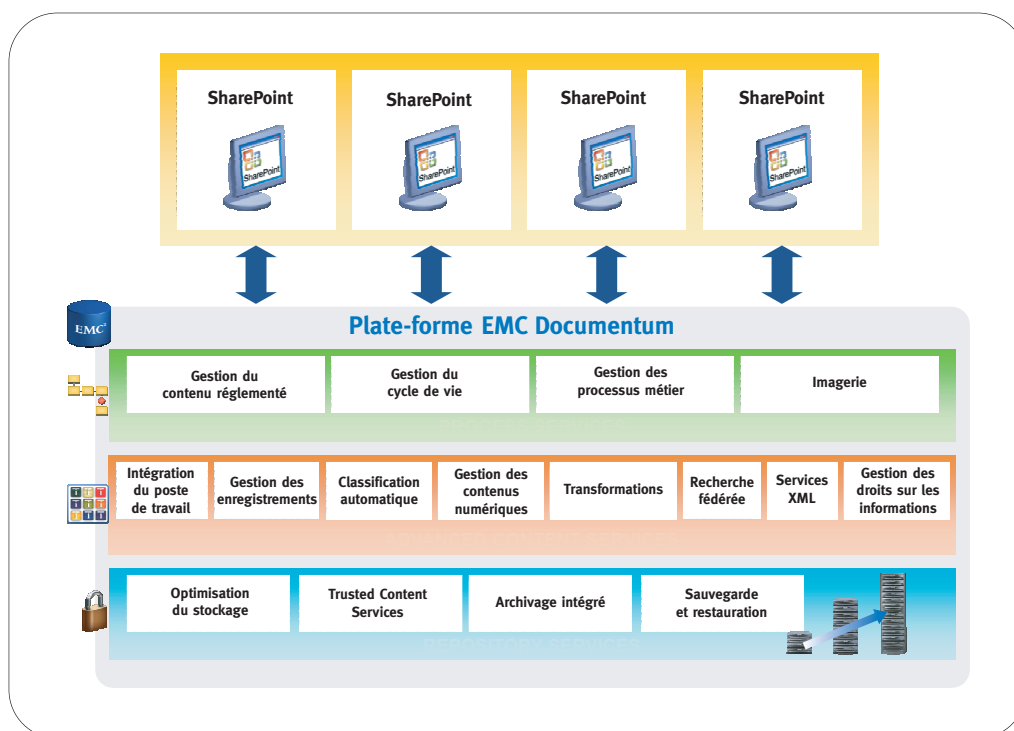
SharePoint

SharePoint

SharePoint

SharePoint

SharePoint

SharePoint

SharePoint

SharePoint

EMC

Plate-forme EMC Documentum

Gestion du contenu réglementé

Gestion du cycle de vie

Gestion des processus métier

Imagerie

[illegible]

Intégration du poste de travail

Gestion des enregistrements

Classification automatique

Gestion des contenus numériques

Transformations

Recherche fédérée

Services XML

Gestion des droits sur les informations

ADVANCED CONTENT SERVICES

Optimisation du stockage

Trusted Content Services

Archivage intégré

Sauvegarde et restauration

REPOSITORY SERVICES